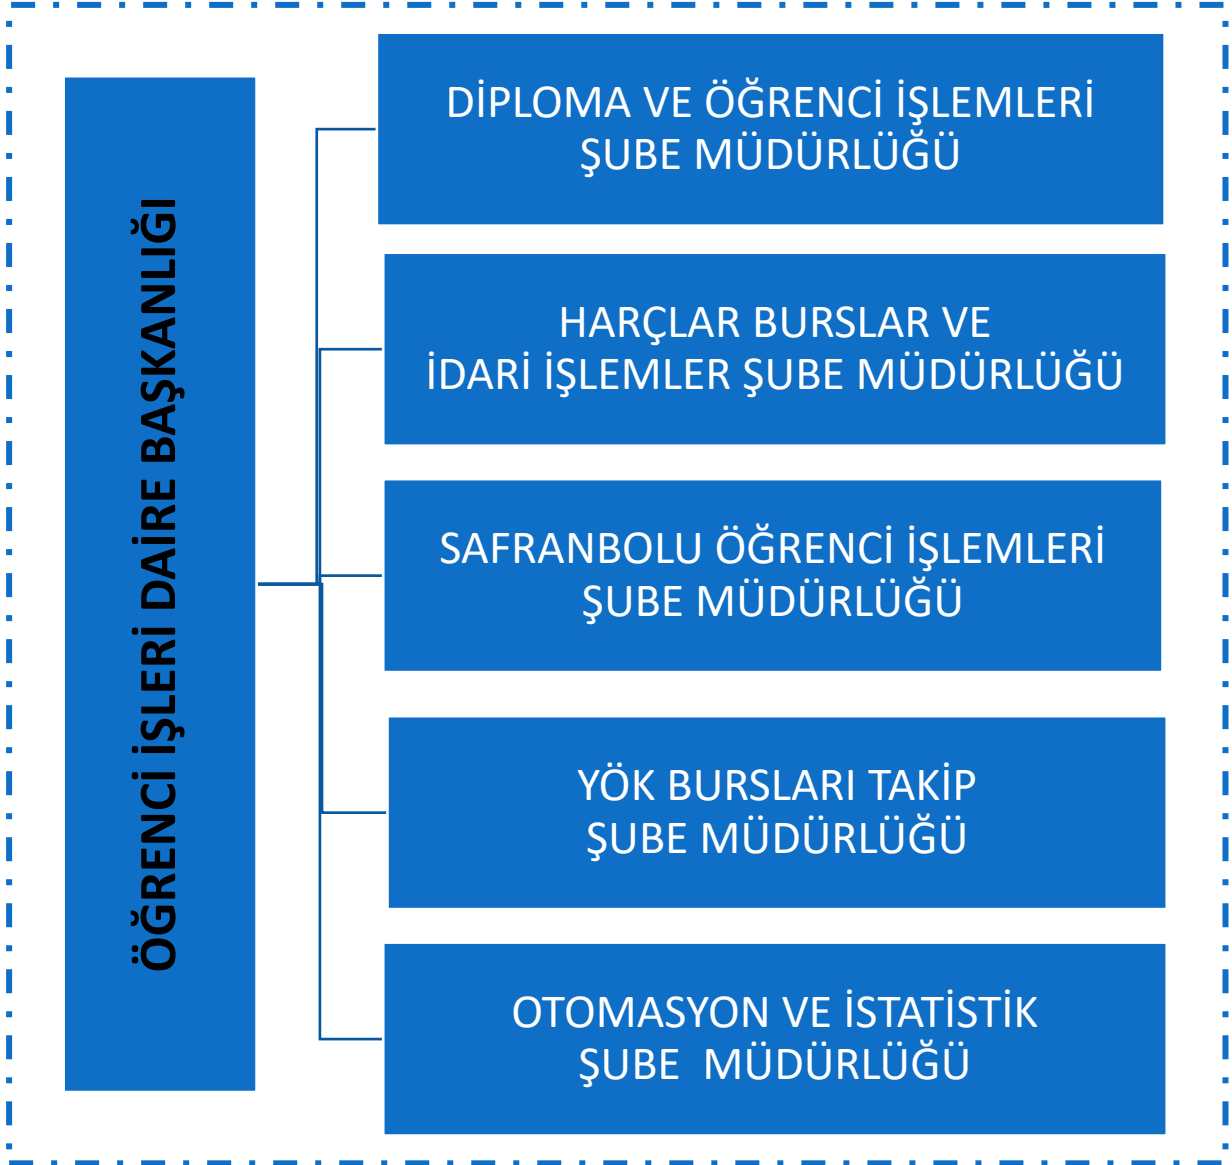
ÖĞRENCİ İŞLERİ DAİRE BAŞKANLIĞI

DİPLOMA VE ÖĞRENCİ İŞLEMLERİ ŞUBE MÜDÜRLÜĞÜ

HARÇLAR BURSLAR VE İDARİ İŞLEMLER ŞUBE MÜDÜRLÜĞÜ

SAFRANBOLU ÖĞRENCİ İŞLEMLERİ ŞUBE MÜDÜRLÜĞÜ

YÖK BURSLARI TAKİP ŞUBE MÜDÜRLÜĞÜ

OTOMASYON VE İSTATİSTİK ŞUBE MÜDÜRLÜĞÜ